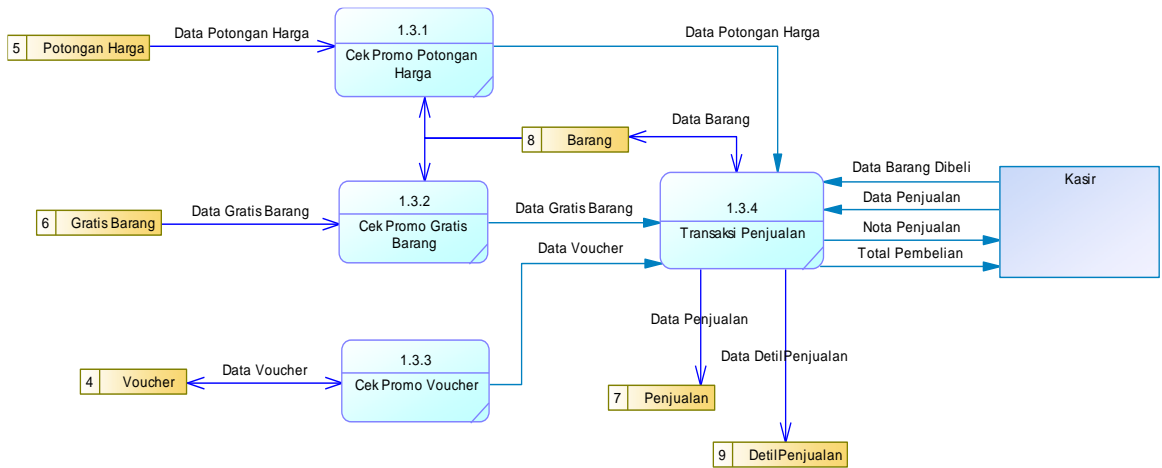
5 Potongan Harga

Data Potongan Harga

1.3.1
Cek Promo Potongan Harga

Data Potongan Harga

8 Barang

Data Barang

6 Gratis Barang

Data Gratis Barang

1.3.2
Cek Promo Gratis Barang

Data Gratis Barang

1.3.4
Transaksi Penjualan

Data Barang Dibeli

Data Penjualan

Nota Penjualan

Total Pembelian

Kasir

Data Voucher

4 Voucher

Data Voucher

1.3.3
Cek Promo Voucher

Data Penjualan

Data DetilPenjualan

7 Penjualan

9 DetilPenjualan